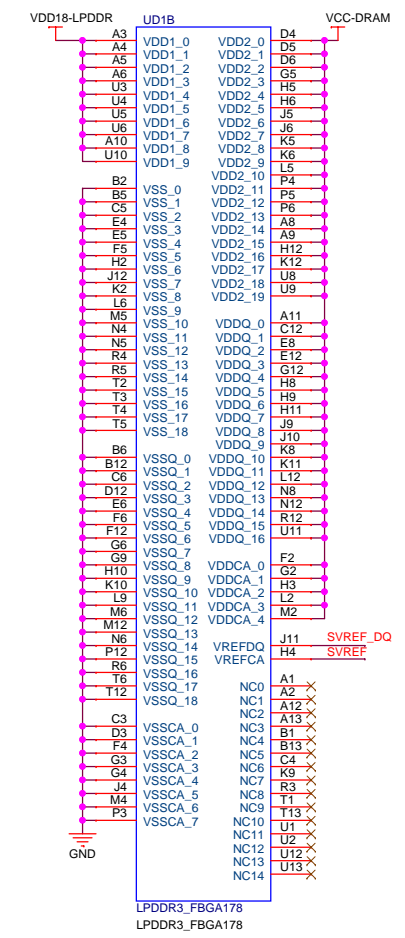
VDD18-LPDDR
VCC-DRAM
UD1B

A3 VDD1_0
A4 VDD1_1
A5 VDD1_2
A6 VDD1_3
U3 VDD1_4
U4 VDD1_5
U5 VDD1_6
U6 VDD1_7
A10 VDD1_8
U10 VDD1_9

B2
B5 VSS_0
C5 VSS_1
E4 VSS_2
E5 VSS_3
F5 VSS_4
H2 VSS_5
J12 VSS_6
K2 VSS_7
L6 VSS_8
M5 VSS_9
N4 VSS_10
N5 VSS_11
R4 VSS_12
R5 VSS_13
T2 VSS_14
T3 VSS_15
T4 VSS_16
T5 VSS_17
VSS_18

B6
B12 VSSQ_0
C6 VSSQ_1
D12 VSSQ_2
E6 VSSQ_3
F6 VSSQ_4
F12 VSSQ_5
G6 VSSQ_6
G9 VSSQ_7
H10 VSSQ_8
K10 VSSQ_9
L9 VSSQ_10
M6 VSSQ_11
M12 VSSQ_12
N6 VSSQ_13
P12 VSSQ_14
R6 VSSQ_15
T6 VSSQ_16
T12 VSSQ_17
VSSQ_18

C3
D3 VSSCA_0
F4 VSSCA_1
G3 VSSCA_2
G4 VSSCA_3
J4 VSSCA_4
M4 VSSCA_5
P3 VSSCA_6
VSSCA_7

GND

VDD2_0 D4
VDD2_1 D5
VDD2_2 D6
VDD2_3 G5
VDD2_4 H5
VDD2_5 H6
VDD2_6 J5
VDD2_7 J6
VDD2_8 K5
VDD2_9 K6
VDD2_10 L5
VDD2_11 P4
VDD2_12 P5
VDD2_13 P6
VDD2_14 A8
VDD2_15 A9
VDD2_16 H12
VDD2_17 K12
VDD2_18 U8
VDD2_19 U9

A11
VDDQ_0 C12
VDDQ_1 E8
VDDQ_2 E12
VDDQ_3 G12
VDDQ_4 H8
VDDQ_5 H9
VDDQ_6 H11
VDDQ_7 J9
VDDQ_8 J10
VDDQ_9 K8
VDDQ_10 K11
VDDQ_11 L12
VDDQ_12 N8
VDDQ_13 N12
VDDQ_14 R12
VDDQ_15 U11
VDDQ_16

F2
VDDCA_0 G2
VDDCA_1 H3
VDDCA_2 L2
VDDCA_3 M2
VDDCA_4

VREFDQ J11 SVREF_DQ
VREFCA H4 SVREF

A1
NC0 A2
NC1 A12
NC2 A13
NC3 B1
NC4 B13
NC5 C4
NC6 K9
NC7 R3
NC8 T1
NC9 T13
NC10 U1
NC11 U2
NC12 U12
NC13 U13
NC14

LPDDR3_FBGA178
LPDDR3_FBGA178